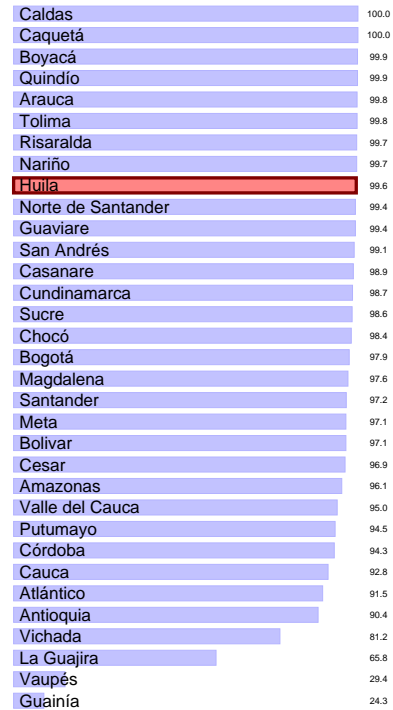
| | |
|---|---|
| Caldas | 100.0 |
| Caquetá | 100.0 |
| Boyacá | 99.9 |
| Quindío | 99.9 |
| Arauca | 99.8 |
| Tolima | 99.8 |
| Risaralda | 99.7 |
| Nariño | 99.7 |
| Huila | 99.6 |
| Norte de Santander | 99.4 |
| Guaviare | 99.4 |
| San Andrés | 99.1 |
| Casanare | 98.9 |
| Cundinamarca | 98.7 |
| Sucre | 98.6 |
| Chocó | 98.4 |
| Bogotá | 97.9 |
| Magdalena | 97.6 |
| Santander | 97.2 |
| Meta | 97.1 |
| Bolivar | 97.1 |
| Cesar | 96.9 |
| Amazonas | 96.1 |
| Valle del Cauca | 95.0 |
| Putumayo | 94.5 |
| Córdoba | 94.3 |
| Cauca | 92.8 |
| Atlántico | 91.5 |
| Antioquia | 90.4 |
| Vichada | 81.2 |
| La Guajira | 65.8 |
| Vaupés | 29.4 |
| Guainía | 24.3 |